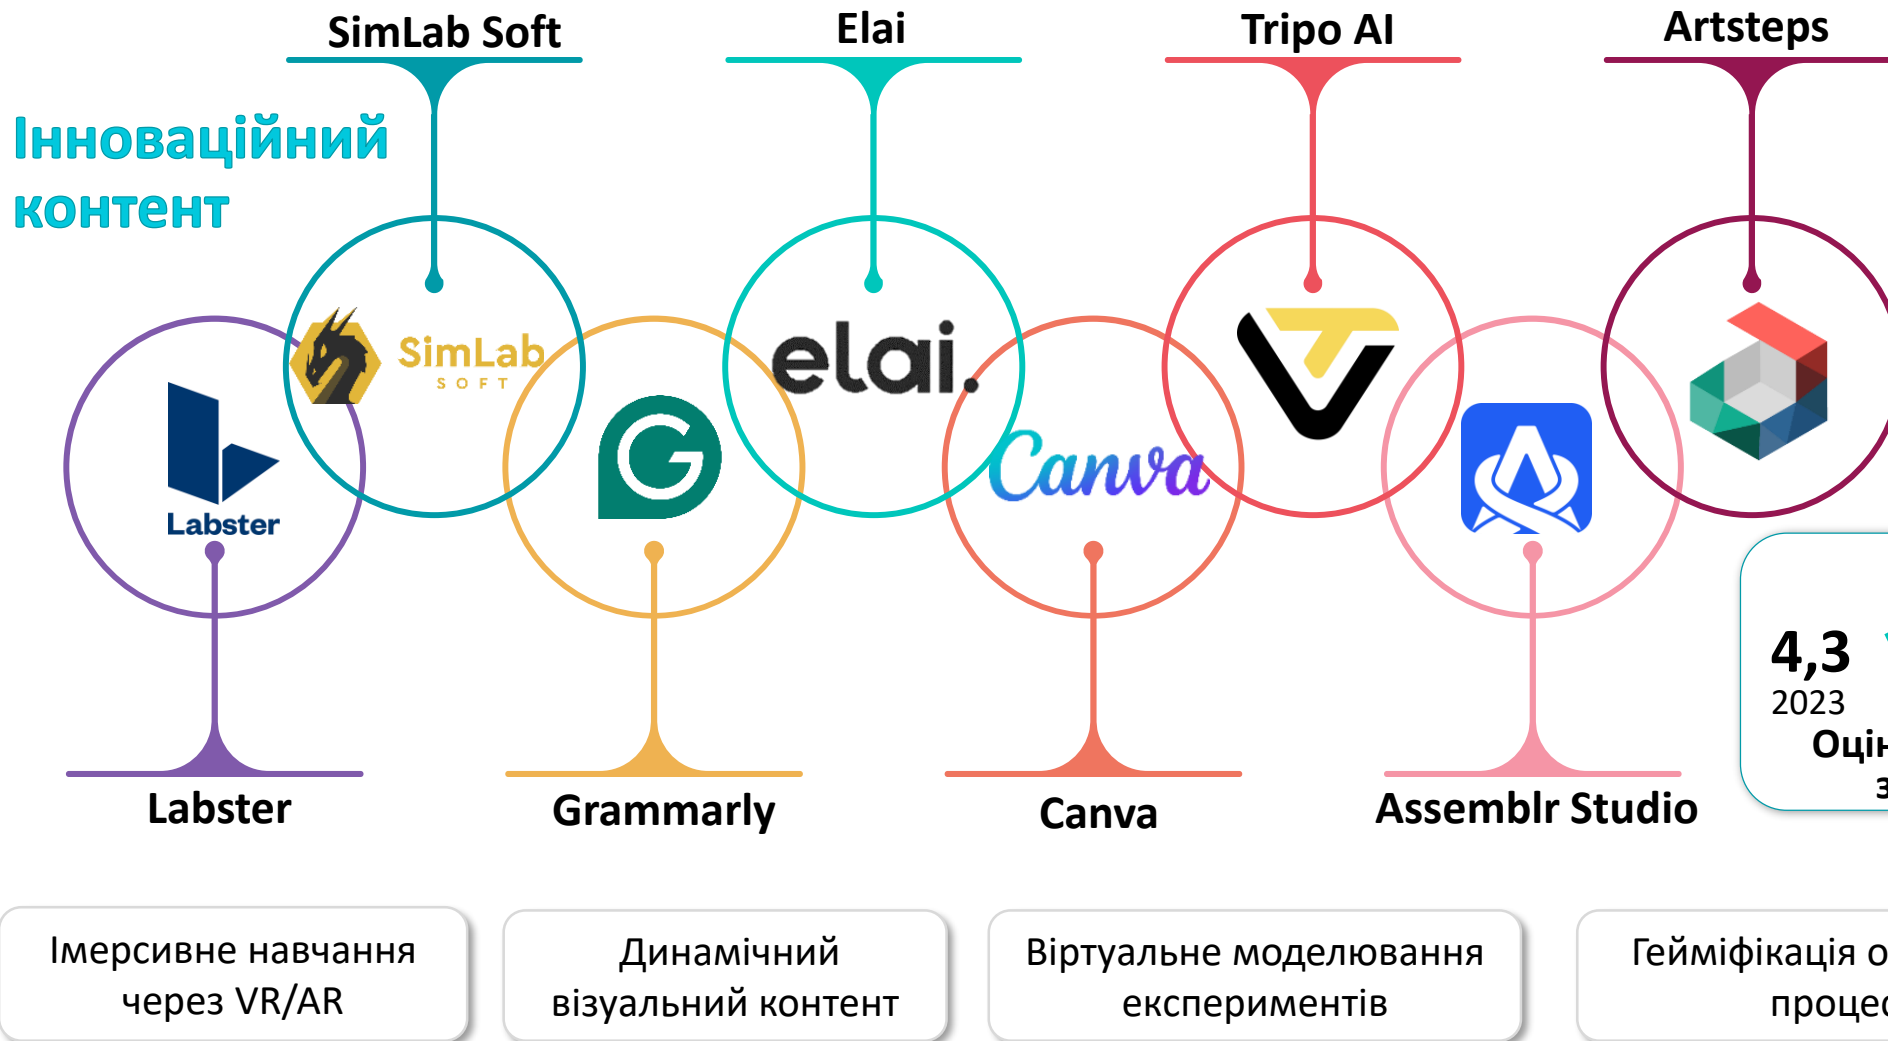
SimLab Soft

Elai

Tripo AI

Artsteps

Інноваційний контент

SimLab SOFT

elai.

Labster

Canva

Labster

Grammarly

Canva

Assemblr Studio

4,3
2023
Оці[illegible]
з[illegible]

Імерсивне навчання через VR/AR

Динамічний візуальний контент

Віртуальне моделювання експериментів

Гейміфікація о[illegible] процес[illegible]